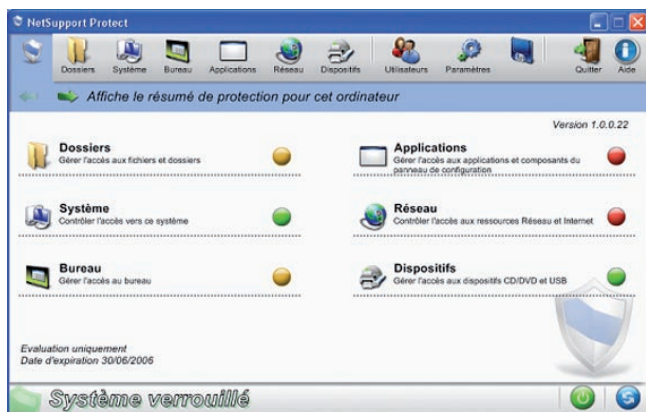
NetSupport Protect

Dossiers Système Bureau Applications Réseau Dispositifs Utilisateurs Paramètres Quitter Aide

Affiche le résumé de protection pour cet ordinateur

Version 1.0.0.22

Dossiers
Gérer l'accès aux fichiers et dossiers

Applications
Gérer l'accès aux applications et composants du panneau de configuration

Système
Contrôler l'accès vers ce système

Réseau
Contrôler l'accès aux ressources Réseau et Internet

Bureau
Gérer l'accès au bureau

Dispositifs
Gérer l'accès aux dispositifs CD/DVD et USB

Evaluation uniquement
Date d'expiration 30/06/2006

Système verrouillé